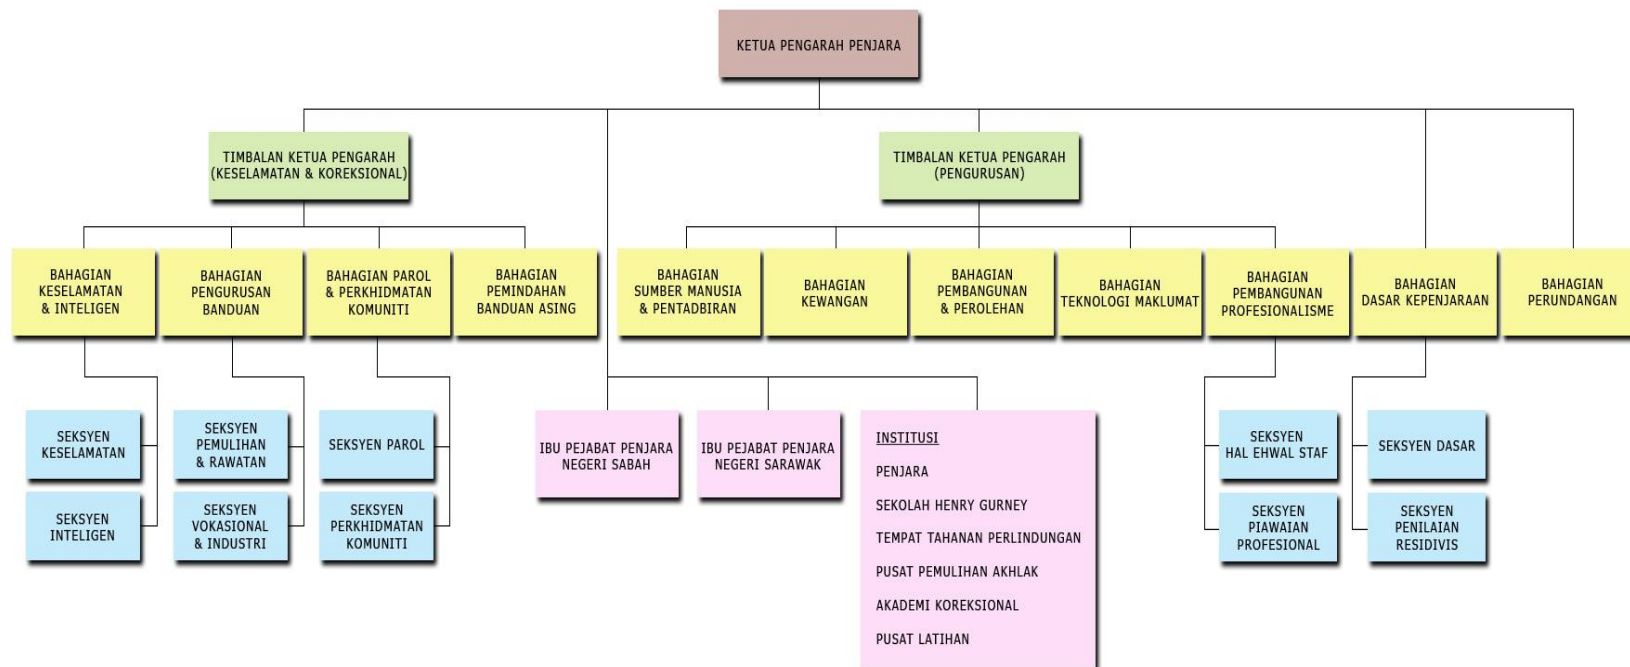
KETUA PENGARAH PENJARA

TIMBALAN KETUA PENGARAH (KESELAMATAN & KOREKSIONAL)

TIMBALAN KETUA PENGARAH (PENGURUSAN)

BAHAGIAN KESELAMATAN & INTELIGEN

BAHAGIAN PENGURUSAN BANDUAN

BAHAGIAN PAROL & PERKHIDMATAN KOMUNITI

BAHAGIAN PEMINDAHAN BANDUAN ASING

BAHAGIAN SUMBER MANUSIA & PENTADBIRAN

BAHAGIAN KEWANGAN

BAHAGIAN PEMBANGUNAN & PEROLEHAN

BAHAGIAN TEKNOLOGI MAKLUMAT

BAHAGIAN PEMBANGUNAN PROFESIONALISME

BAHAGIAN DASAR KEPENJARAAN

BAHAGIAN PERUNDANGAN

SEKSYEN KESELAMATAN

SEKSYEN INTELIGEN

SEKSYEN PEMULIHAN & RAWATAN

SEKSYEN VOKASIONAL & INDUSTRI

SEKSYEN PAROL

SEKSYEN PERKHIDMATAN KOMUNITI

IBU PEJABAT PENJARA NEGERI SABAH

IBU PEJABAT PENJARA NEGERI SARAWAK

INSTITUSI
PENJARA
SEKOLAH HENRY GURNEY
TEMPAT TAHANAN PERLINDUNGAN
PUSAT PEMULIHAN AKHLAK
AKADEMI KOREKSIONAL
PUSAT LATIHAN

SEKSYEN HAL EHWAL STAF

SEKSYEN PIAWAIAN PROFESIONAL

SEKSYEN DASAR

SEKSYEN PENILAIAN RESIDIVIS